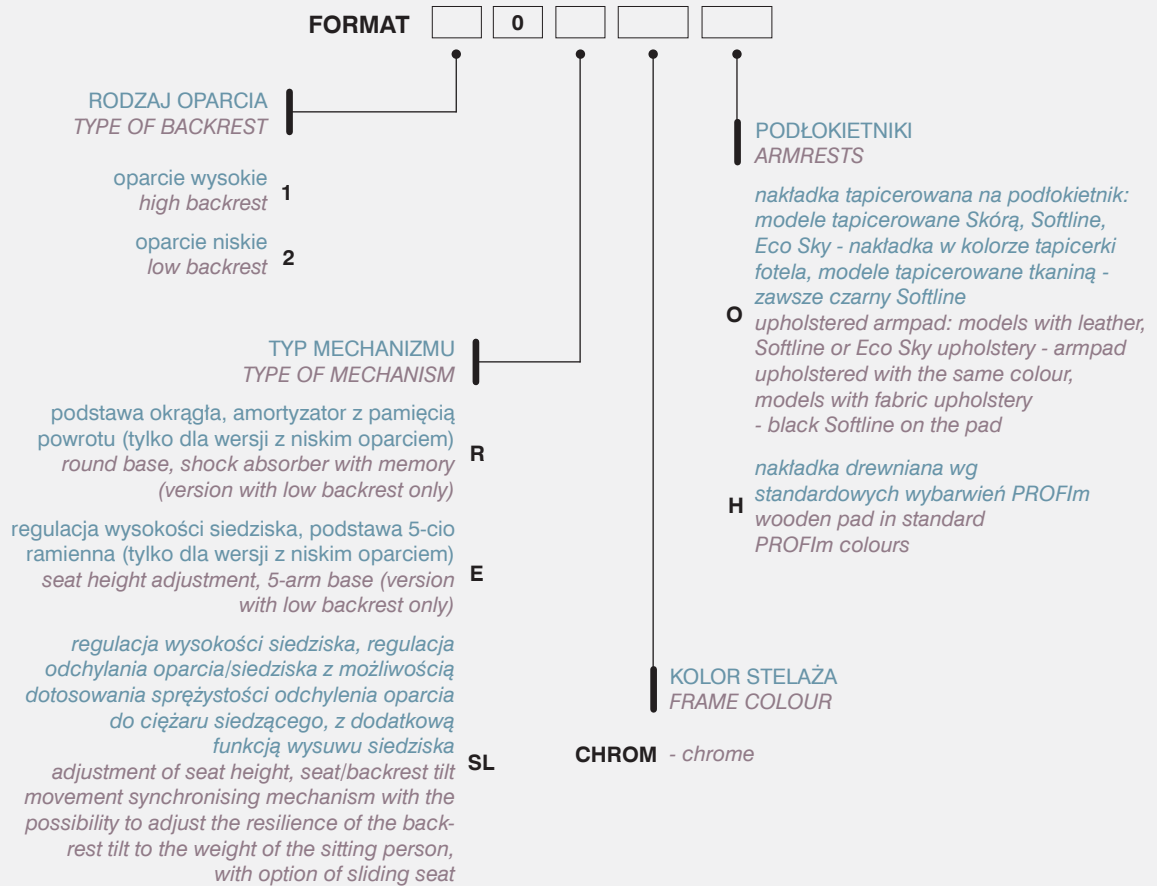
FORMAT [ ] [0] [ ] [ ] [ ]

RODZAJ OPARCIA
TYPE OF BACKREST

oparcie wysokie
high backrest 1

oparcie niskie
low backrest 2

TYP MECHANIZMU
TYPE OF MECHANISM

podstawa okrągła, amortyzator z pamięcią powrotu (tylko dla wersji z niskim oparciem)
round base, shock absorber with memory (version with low backrest only) R

regulacja wysokości siedziska, podstawa 5-cio ramienna (tylko dla wersji z niskim oparciem)
seat height adjustment, 5-arm base (version with low backrest only) E

regulacja wysokości siedziska, regulacja odchylania oparcia/siedziska z możliwością dotosowania sprężystości odchylenia oparcia do ciężaru siedzącego, z dodatkową funkcją wysuwu siedziska
adjustment of seat height, seat/backrest tilt movement synchronising mechanism with the possibility to adjust the resilience of the backrest tilt to the weight of the sitting person, with option of sliding seat SL

PODŁOKIETNIKI
ARMRESTS

O nakładka tapicerowana na podłokietnik: modele tapicerowane Skórą, Softline, Eco Sky - nakładka w kolorze tapicerki fotela, modele tapicerowane tkaniną - zawsze czarny Softline
upholstered armpad: models with leather, Softline or Eco Sky upholstery - armpad upholstered with the same colour, models with fabric upholstery - black Softline on the pad

H nakładka drewniana wg standardowych wybarwień PROFIm
wooden pad in standard PROFIm colours

KOLOR STELAŻA
FRAME COLOUR

CHROM - chrome